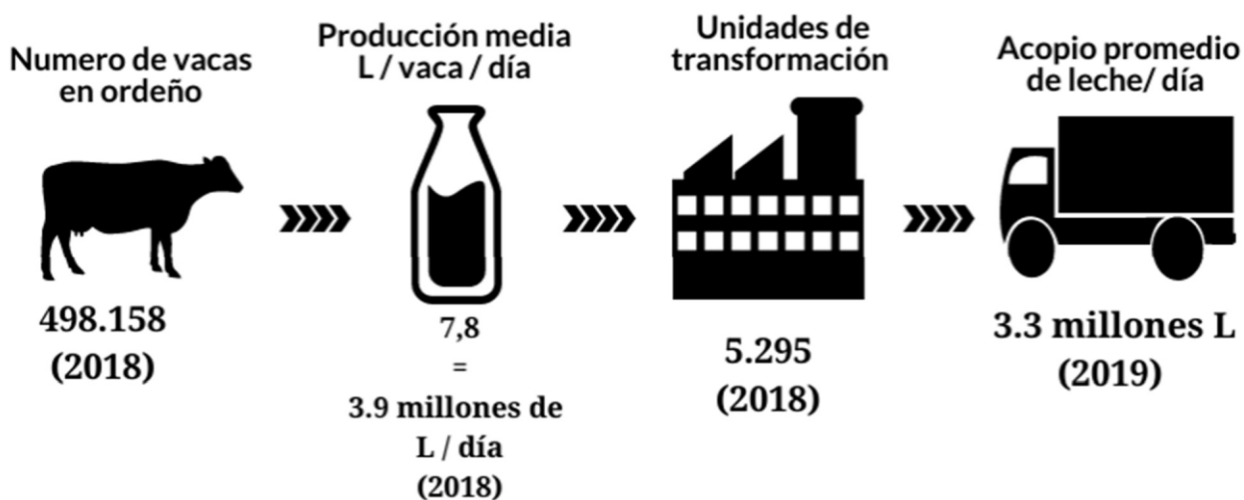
Numero de vacas en ordeño

498.158
(2018)

Producción media
L / vaca / día

7,8
=
3.9 millones de
L / día
(2018)

Unidades de transformación

5.295
(2018)

Acopio promedio de leche/ día

3.3 millones L
(2019)